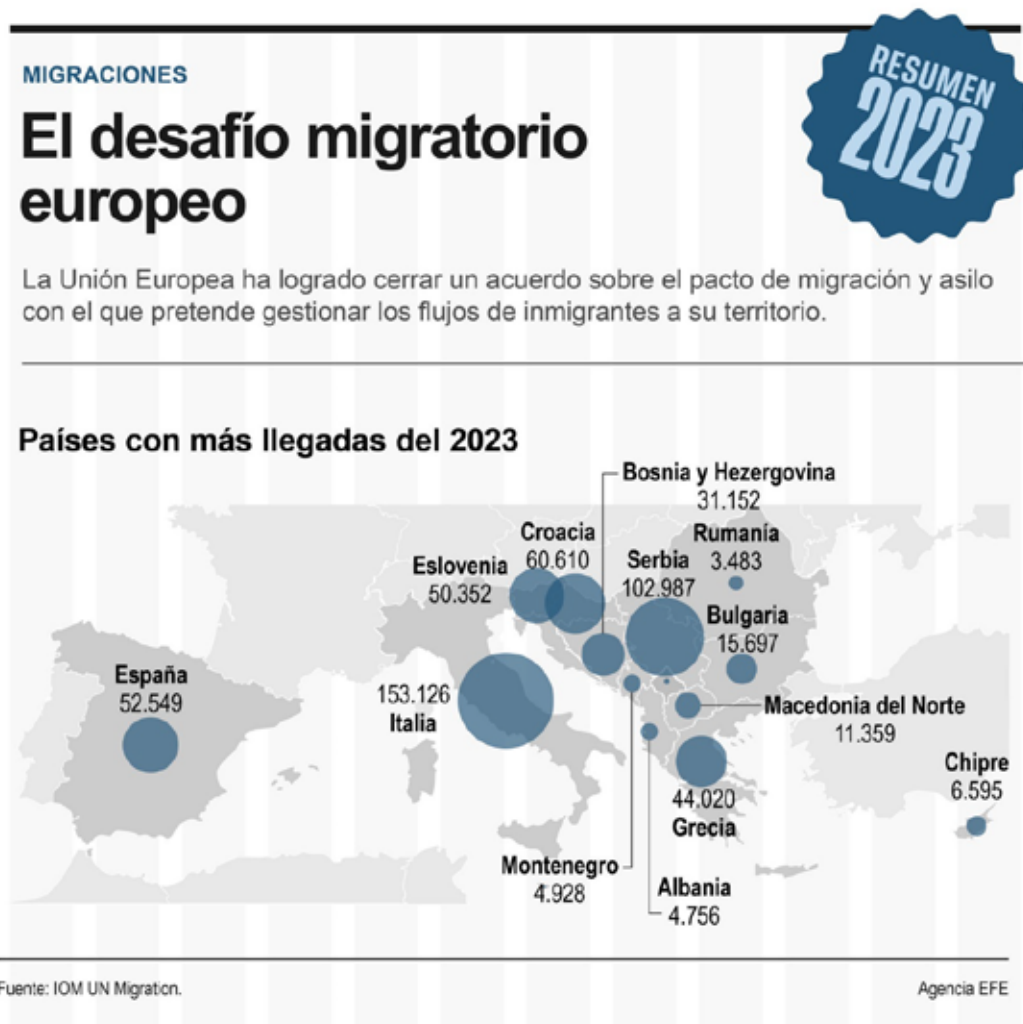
MIGRACIONES

El desafío migratorio europeo

RESUMEN 2023

La Unión Europea ha logrado cerrar un acuerdo sobre el pacto de migración y asilo con el que pretende gestionar los flujos de inmigrantes a su territorio.

Países con más llegadas del 2023

Bosnia y Hezergovina
31.152

Croacia
60.610

Rumanía
3.483

Eslovenia
50.352

Serbia
102.987

Bulgaria
15.697

España
52.549

153.126
Italia

Macedonia del Norte
11.359

Chipre
6.595

44.020
Grecia

Montenegro
4.928

Albania
4.756

Fuente: IOM UN Migration.

Agencia EFE